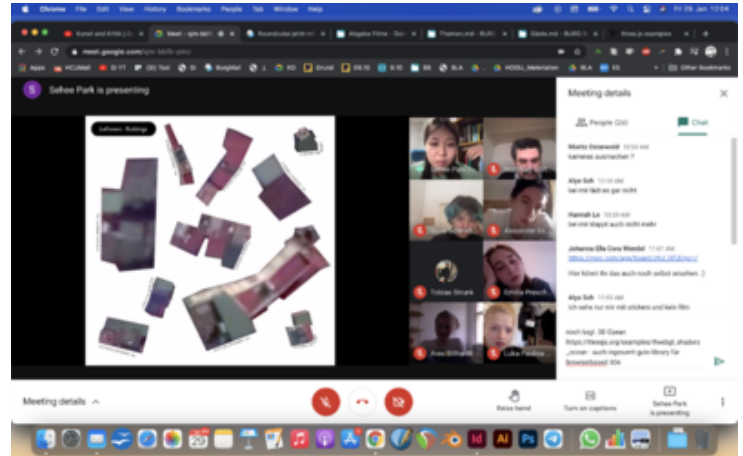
Chrome File Edit View History Bookmarks People Tab Window Help

Fr. 29. Jan 12:04

Kunst und Kritik | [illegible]
Meet - ajn-bknb-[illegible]
Boundcube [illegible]
Mogabe Filme - Dor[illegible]
Themen.md - BURO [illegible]
Gäste.md - BURO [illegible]
three.js examples

meet.google.com/ajn-bknb-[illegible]

Apps HCUMeI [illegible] (20) Text Burgblatt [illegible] 09:10 9:10 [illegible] BLA HOGU_Materialien BLA ES Other Bookmarks

S Sehee Park is presenting

Leftovers - Buildings

Meeting details

People (24) Chat

Moritz Ostenwald 10:53 AM
kameras ausmachen ?

Alya Sch 10:58 AM
bei mir lädt es gar nicht

Hannah Lu 10:59 AM
bei mir klappt auch nicht mehr

Johanna Ella Cora Wendel 11:01 AM
https://miro.com/app/board/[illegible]

Hier könnt ihr das auch noch selbst ansehen. :)

Alya Sch 11:03 AM
ich sehe nur mir mit stickern und kein film

Tobias Struck
Emilia Proesch
Anna Bitterlich
Luke Pavlova

moch logo 3D Ocean
https://threejs.org/examples/#webgl_shaders_ocean . auch regelmäßig gute library für browserbased 3Ds

Meeting details

Raise hand
Turn on captions
Sehee Park is presenting